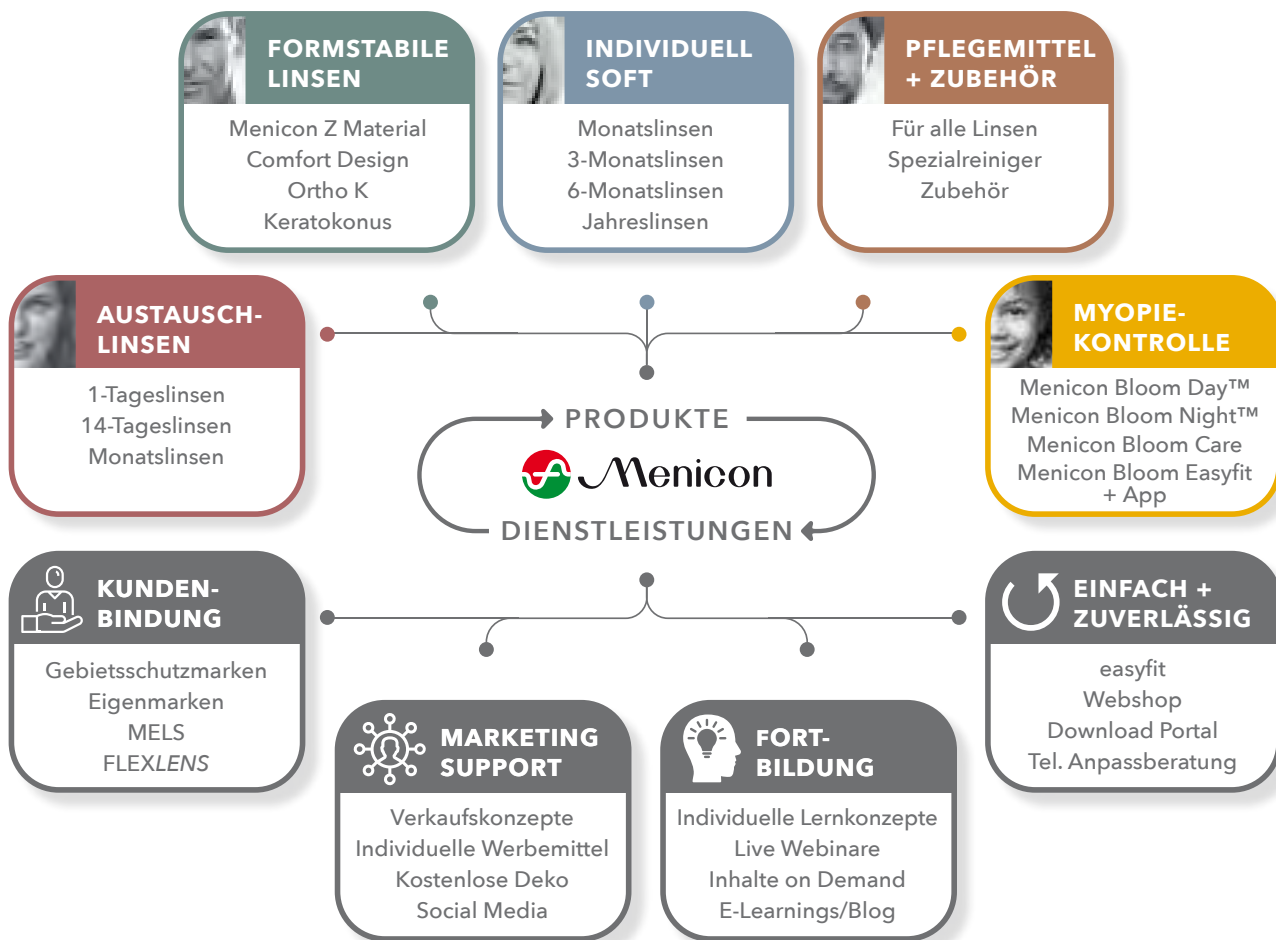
FORMSTABILE LINSEN

Menicon Z Material
Comfort Design
Ortho K
Keratokonus

INDIVIDUELL SOFT

Monatslinsen
3-Monatslinsen
6-Monatslinsen
Jahreslinsen

PFLEGEMITTEL + ZUBEHÖR

Für alle Linsen
Spezialreiniger
Zubehör

AUSTAUSCH-LINSEN

1-Tageslinsen
14-Tageslinsen
Monatslinsen

PRODUKTE

Menicon

DIENSTLEISTUNGEN

MYOPIE-KONTROLLE

Menicon Bloom Day™
Menicon Bloom Night™
Menicon Bloom Care
Menicon Bloom Easyfit + App

KUNDEN-BINDUNG

Gebietsschutzmarken
Eigenmarken
MELS
FLEXLENS

EINFACH + ZUVERLÄSSIG

easyfit
Webshop
Download Portal
Tel. Anpassberatung

MARKETING SUPPORT

Verkaufskonzepte
Individuelle Werbemittel
Kostenlose Deko
Social Media

FORT-BILDUNG

Individuelle Lernkonzepte
Live Webinare
Inhalte on Demand
E-Learnings/Blog